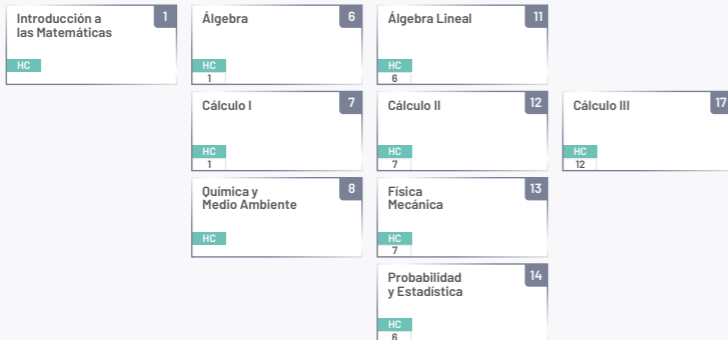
Introducción a las Matemáticas
1
HC

Álgebra
6
HC
1

Cálculo I
7
HC
1

Química y Medio Ambiente
8
HC

Álgebra Lineal
11
HC
6

Cálculo II
12
HC
7

Física Mecánica
13
HC
7

Probabilidad y Estadística
14
HC
6

Cálculo III
17
HC
12